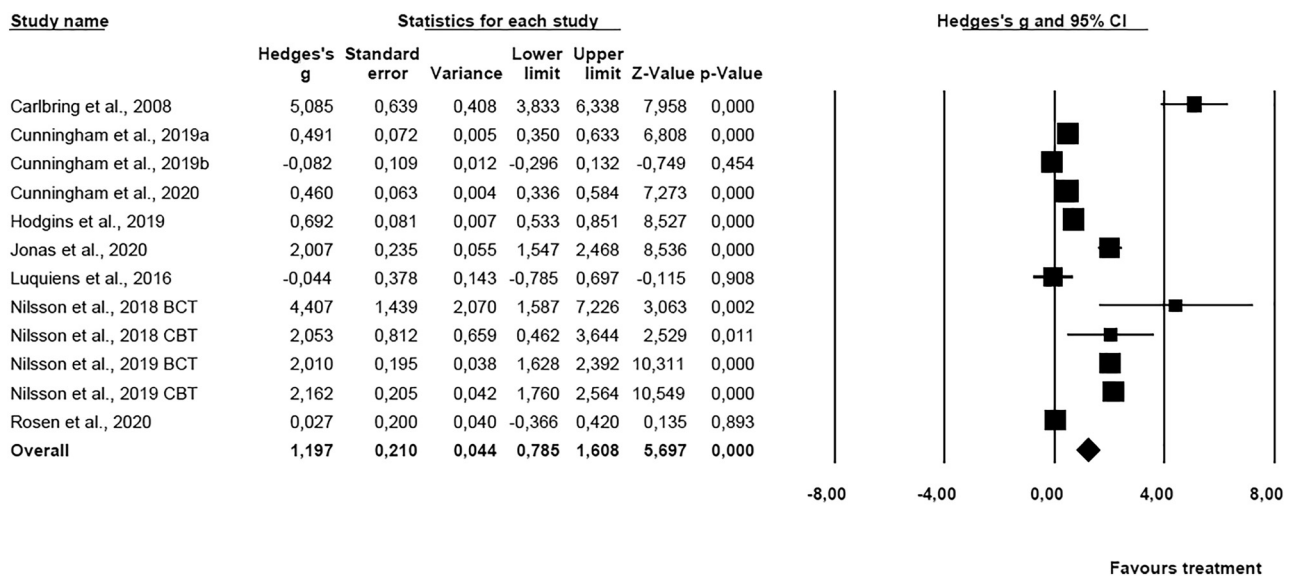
| Study name | Hedges's g | Standard error | Variance | Lower limit | Upper limit | Z-Value | p-Value |
|---|---|---|---|---|---|---|---|
| Carlbring et al., 2008 | 5,085 | 0,639 | 0,408 | 3,833 | 6,338 | 7,958 | 0,000 |
| Cunningham et al., 2019a | 0,491 | 0,072 | 0,005 | 0,350 | 0,633 | 6,808 | 0,000 |
| Cunningham et al., 2019b | -0,082 | 0,109 | 0,012 | -0,296 | 0,132 | -0,749 | 0,454 |
| Cunningham et al., 2020 | 0,460 | 0,063 | 0,004 | 0,336 | 0,584 | 7,273 | 0,000 |
| Hodgins et al., 2019 | 0,692 | 0,081 | 0,007 | 0,533 | 0,851 | 8,527 | 0,000 |
| Jonas et al., 2020 | 2,007 | 0,235 | 0,055 | 1,547 | 2,468 | 8,536 | 0,000 |
| Luquiens et al., 2016 | -0,044 | 0,378 | 0,143 | -0,785 | 0,697 | -0,115 | 0,908 |
| Nilsson et al., 2018 BCT | 4,407 | 1,439 | 2,070 | 1,587 | 7,226 | 3,063 | 0,002 |
| Nilsson et al., 2018 CBT | 2,053 | 0,812 | 0,659 | 0,462 | 3,644 | 2,529 | 0,011 |
| Nilsson et al., 2019 BCT | 2,010 | 0,195 | 0,038 | 1,628 | 2,392 | 10,311 | 0,000 |
| Nilsson et al., 2019 CBT | 2,162 | 0,205 | 0,042 | 1,760 | 2,564 | 10,549 | 0,000 |
| Rosen et al., 2020 | 0,027 | 0,200 | 0,040 | -0,366 | 0,420 | 0,135 | 0,893 |
| **Overall** | **1,197** | **0,210** | **0,044** | **0,785** | **1,608** | **5,697** | **0,000** |

Statistics for each study

Hedges's g and 95% CI

-8,00 -4,00 0,00 4,00 8,00

Favours treatment